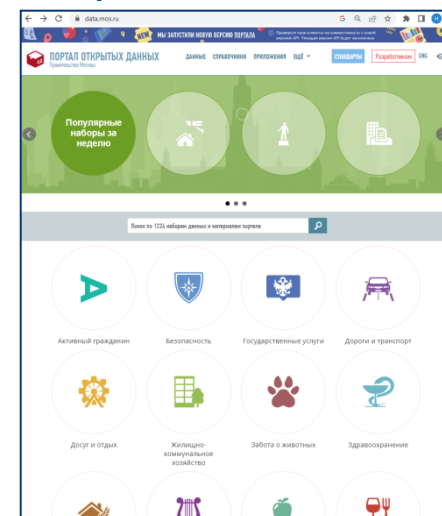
data.mos.ru

NEW МЫ ЗАПУСТИЛИ НОВУЮ ВЕРСИЮ ПОРТАЛА

ПОРТАЛ ОТКРЫТЫХ ДАННЫХ
Правительства Москвы

ДАННЫЕ СПРАВОЧНИКИ ПРИЛОЖЕНИЯ ЕЩЁ

СТАНДАРТЫ Разработчикам ENG

Популярные наборы за неделю

Поиск по 1234 наборам данных и материалам портала

Активный гражданин

Безопасность

Государственные услуги

Дороги и транспорт

Досуг и отдых

Жилищно-коммунальное хозяйство

Забота о животных

Здравоохранение